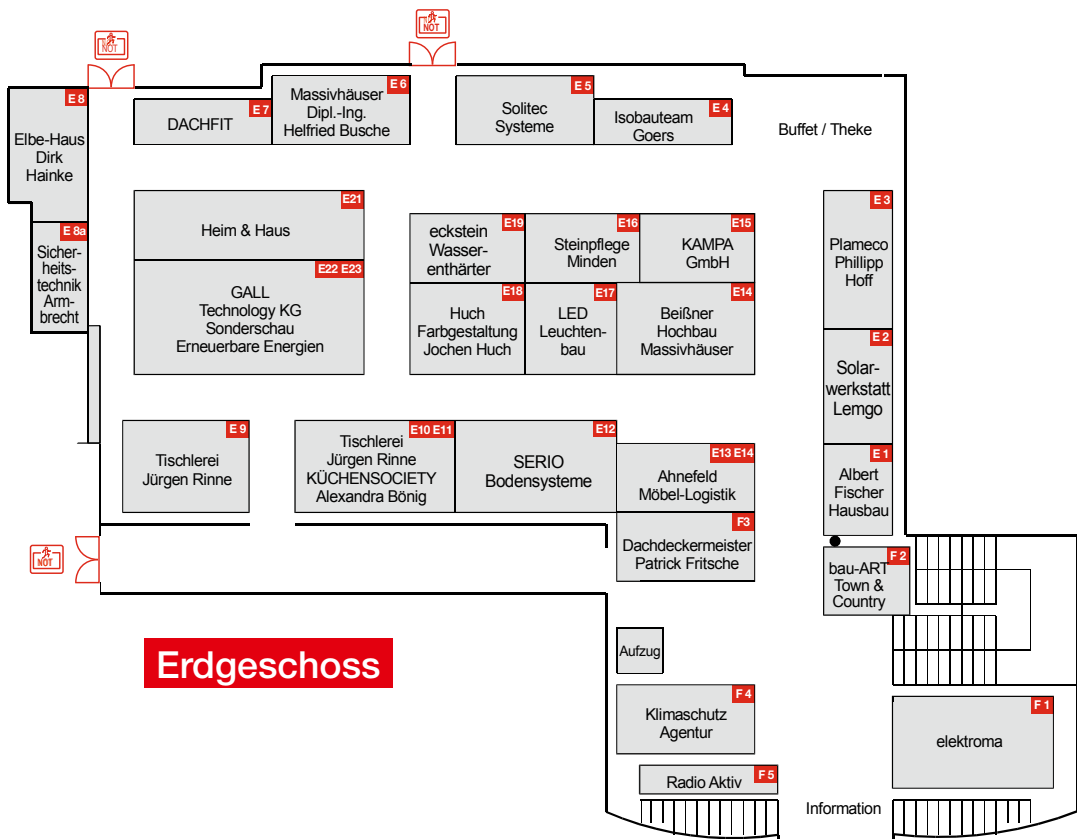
NOT

NOT

E 8
Elbe-Haus Dirk Hainke

E 8a
Sicherheitstechnik Armbrecht

DACHFIT E 7

Massivhäuser Dipl.-Ing. Helfried Busche E 6

Solitec Systeme E 5

Isobauteam Goers E 4

Buffet / Theke

E21
Heim & Haus

E22 E23
GALL Technology KG Sonderschau Erneuerbare Energien

E19
eckstein Wasserenthärter

E16
Steinpflege Minden

E15
KAMPA GmbH

E18
Huch Farbgestaltung Jochen Huch

E17
LED Leuchtenbau

E14
Beißner Hochbau Massivhäuser

E 3
Plameco Phillipp Hoff

E 2
Solarwerkstatt Lemgo

E 1
Albert Fischer Hausbau

E 9
Tischlerei Jürgen Rinne

E10 E11
Tischlerei Jürgen Rinne KÜCHENSOCIETY Alexandra Bönig

E12
SERIO Bodensysteme

E13 E14
Ahnefeld Möbel-Logistik

F3
Dachdeckermeister Patrick Fritsche

F 2
bau-ART Town & Country

NOT

Erdgeschoss

Aufzug

F 4
Klimaschutz Agentur

F 1
elektroma

Radio Aktiv F 5

Information